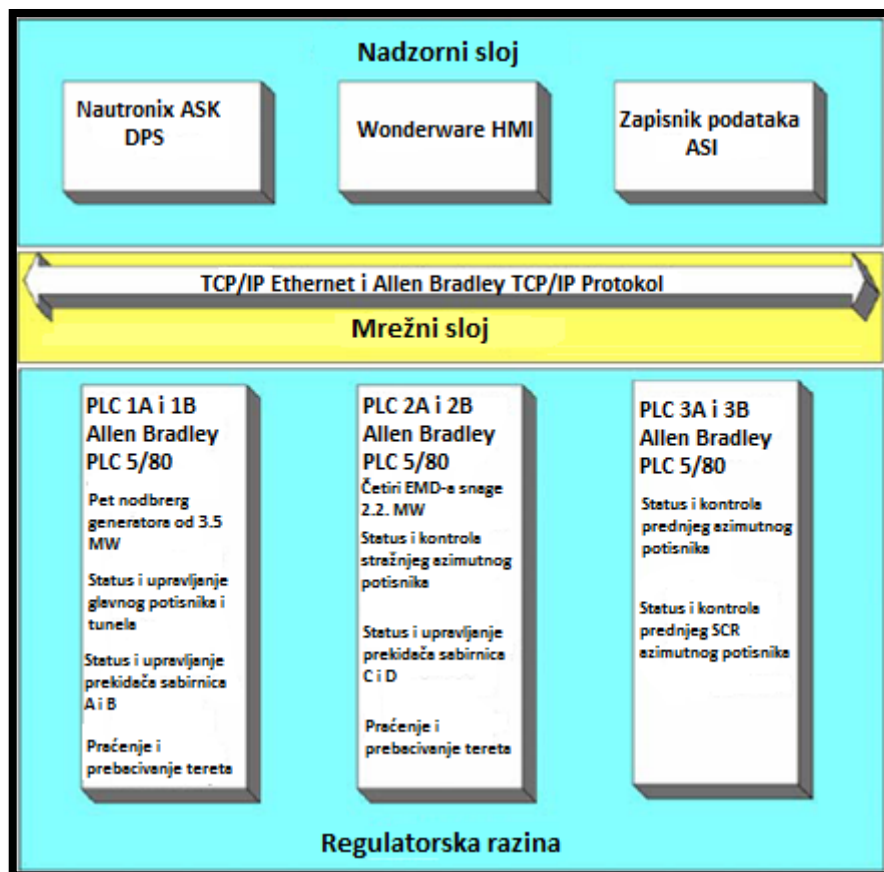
Nadzorni sloj

Nautronix ASK DPS

Wonderware HMI

Zapisnik podataka ASI

TCP/IP Ethernet i Allen Bradley TCP/IP Protokol

Mrežni sloj

PLC 1A i 1B Allen Bradley PLC 5/80

Pet nodbrerg generatora od 3.5 MW

Status i upravljanje glavnog potisnika i tunela

Status i upravljanje prekidača sabirnica A i B

Praćenje i prebacivanje tereta

PLC 2A i 2B Allen Bradley PLC 5/80

Četiri EMD-a snage 2.2. MW

Status i kontrola stražnjeg azimutnog potisnika

Status i upravljanje prekidača sabirnica C i D

Praćenje i prebacivanje tereta

PLC 3A i 3B Allen Bradley PLC 5/80

Status i kontrola prednjeg azimutnog potisnika

Status i kontrola prednjeg SCR azimutnog potisnika

Regulatorska razina